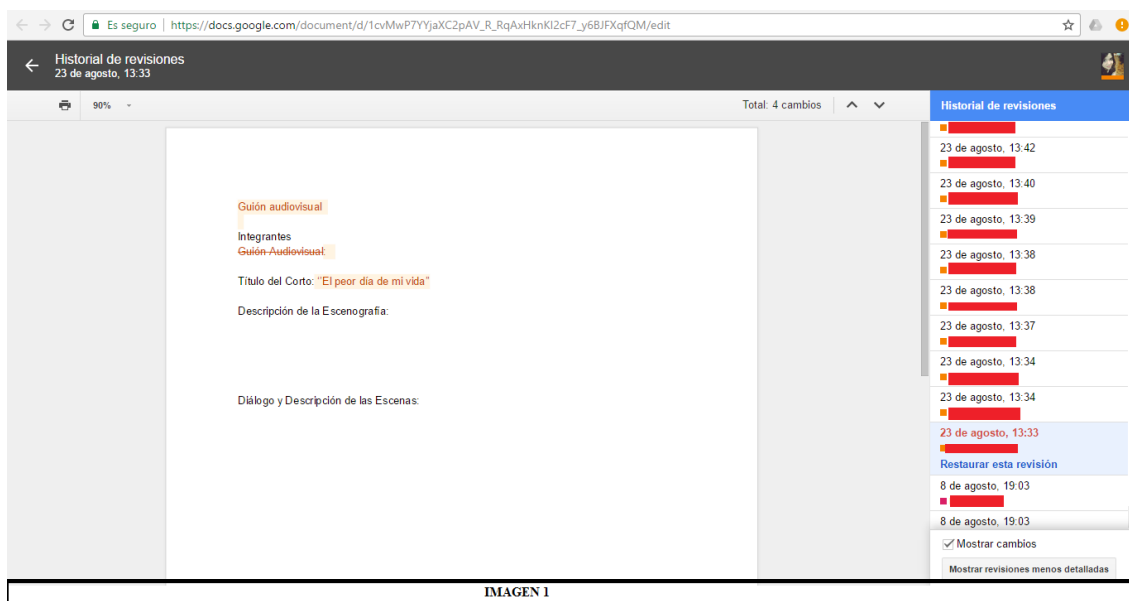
Es seguro | https://docs.google.com/document/d/1cvMwP7YYjaXC2pAV_R_RqAxHknKI2cF7_y6BJFXqfQM/edit

Historial de revisiones
23 de agosto, 13:33

90%

Total: 4 cambios

Historial de revisiones

23 de agosto, 13:42
23 de agosto, 13:40
23 de agosto, 13:39
23 de agosto, 13:38
23 de agosto, 13:38
23 de agosto, 13:37
23 de agosto, 13:34
23 de agosto, 13:34
23 de agosto, 13:33
Restaurar esta revisión
8 de agosto, 19:03
8 de agosto, 19:03

Mostrar cambios
Mostrar revisiones menos detalladas

Guión audiovisual

Integrantes
~~Guión Audiovisual:~~

Título del Corto: "El peor día de mi vida"

Descripción de la Escenografía:

Diálogo y Descripción de las Escenas:

IMAGEN 1